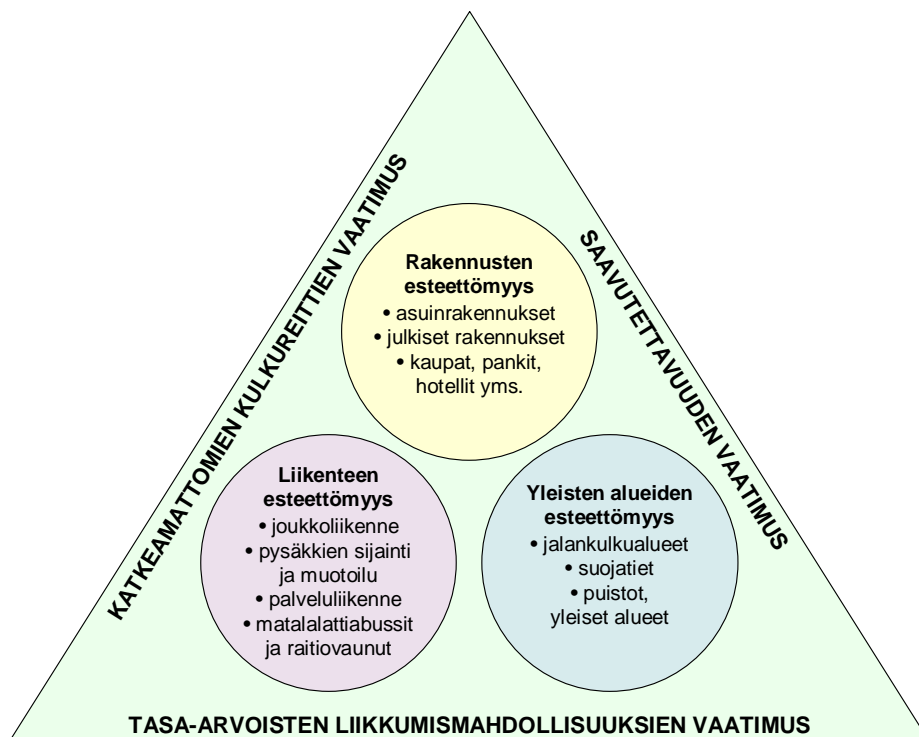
KATKEAMATTOMIEN KULKUREITTIEN VAATIMUS

SAAVUTETTAVUUDEN VAATIMUS

Rakennusten esteettömyys
• asuinrakennukset
• julkiset rakennukset
• kaupat, pankit, hotellit yms.

Liikenteen esteettömyys
• joukkoliikenne
• pysäkkien sijainti ja muotoilu
• palveluliikenne
• matalalattiabussit ja raitiovaunut

Yleisten alueiden esteettömyys
• jalankulkualueet
• suojatiet
• puistot, yleiset alueet

TASA-ARVOISTEN LIIKKUMISMAHDOLLISUUKSIEN VAATIMUS